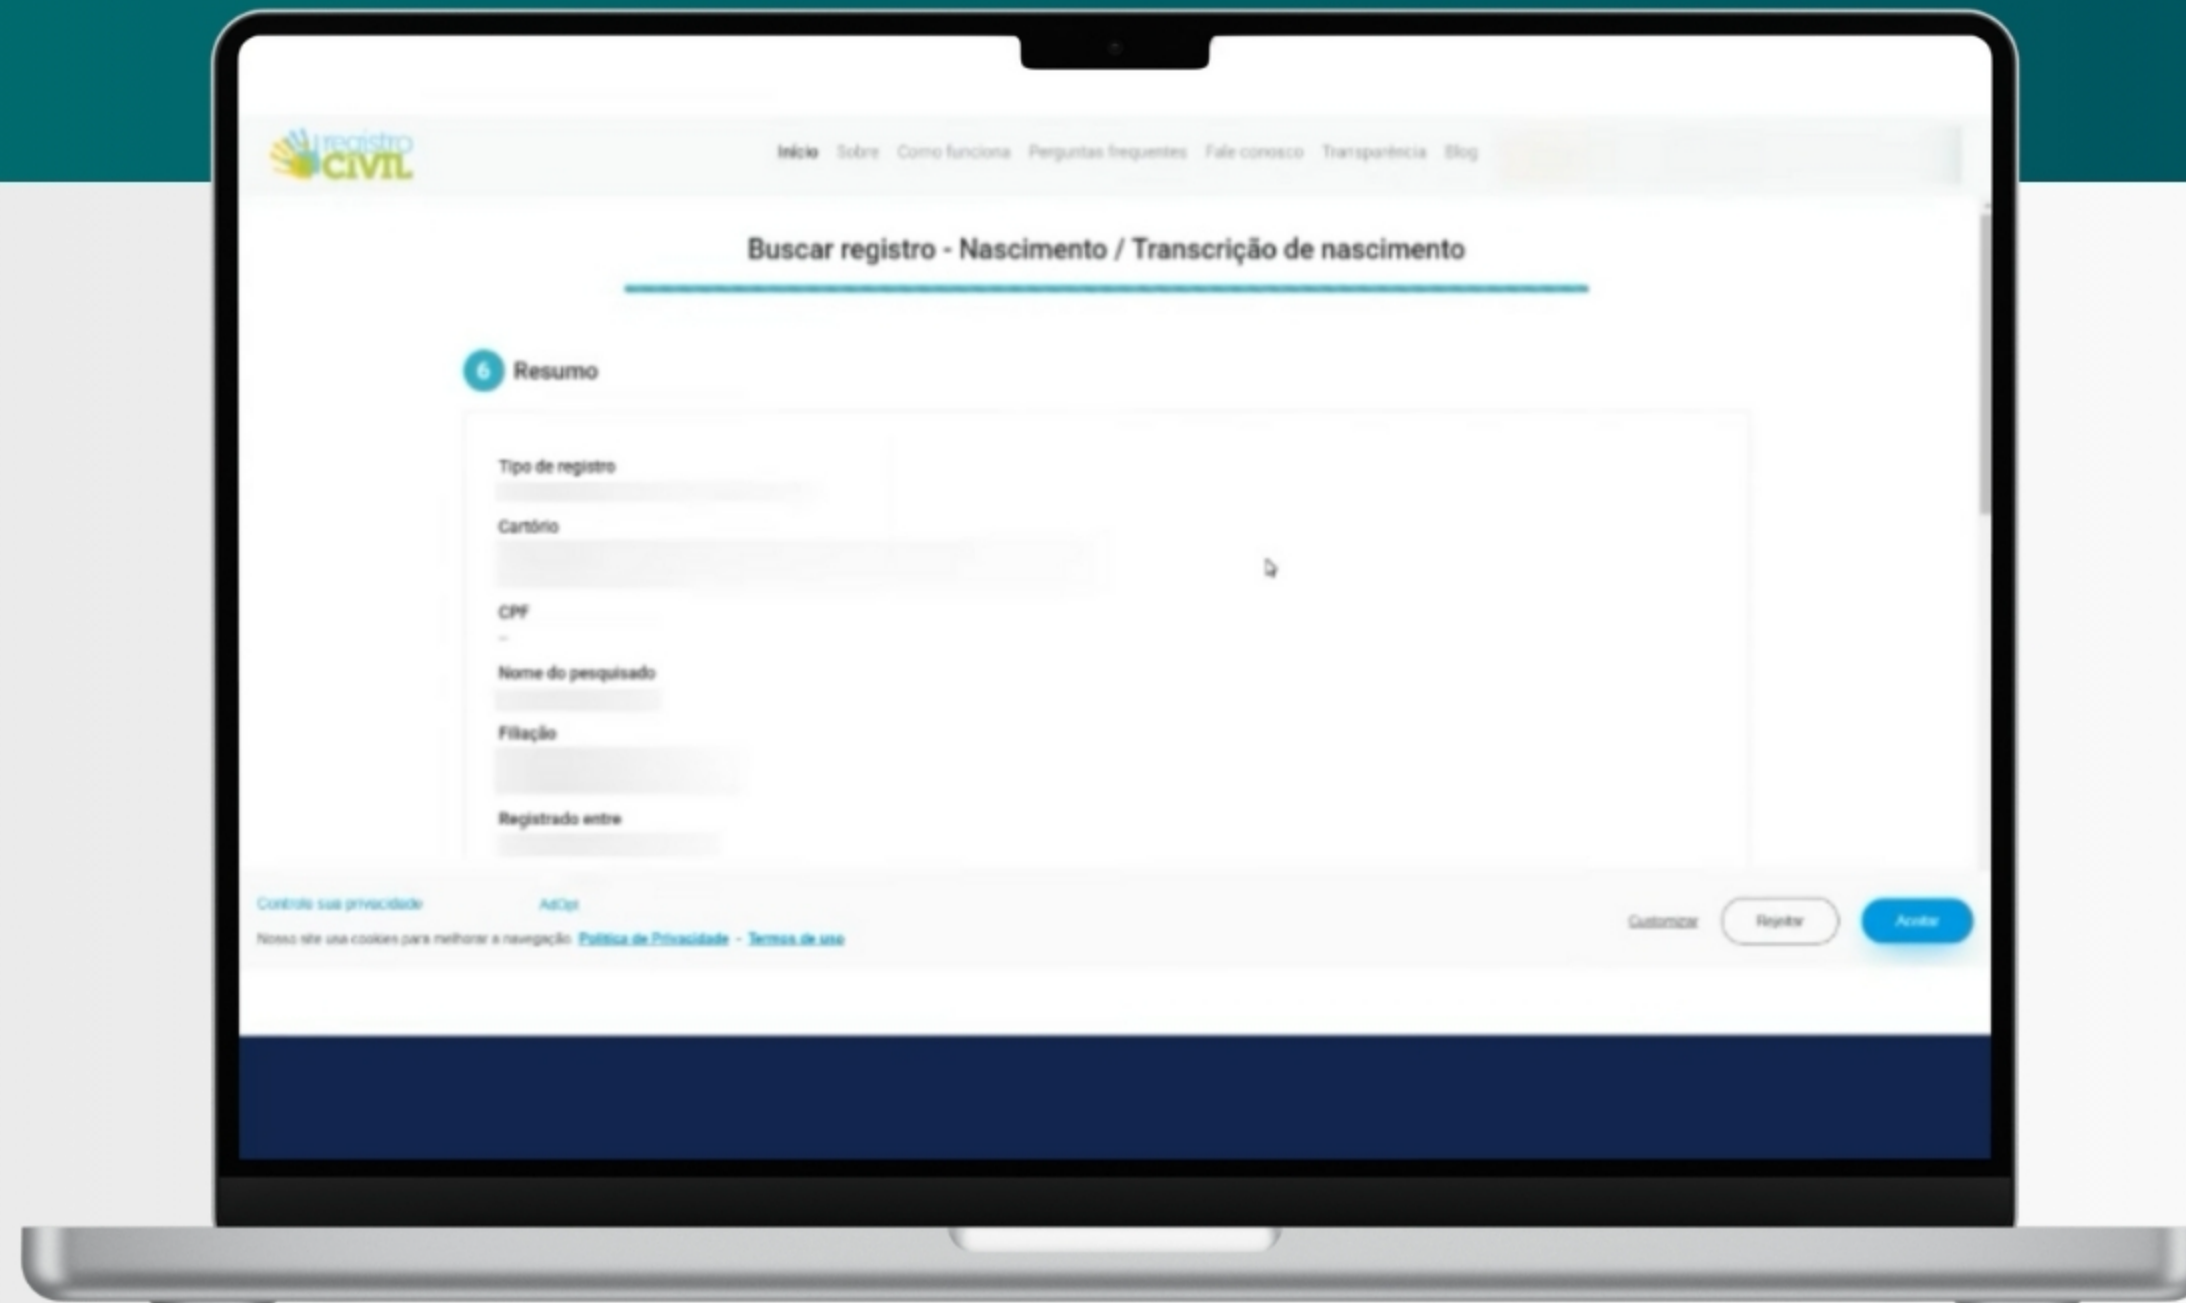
registro CIVIL

Início Sobre Como funciona Perguntas frequentes Fale conosco Transparência Blog

Buscar registro - Nascimento / Transcrição de nascimento

6 Resumo

Tipo de registro

Cartório

CPF

-

Nome do pesquisado

Filiação

Registrado entre

Controle sua privacidade AdOpt

Nosso site usa cookies para melhorar a navegação. Política de Privacidade - Termos de uso

Customizar Rejeitar Aceitar